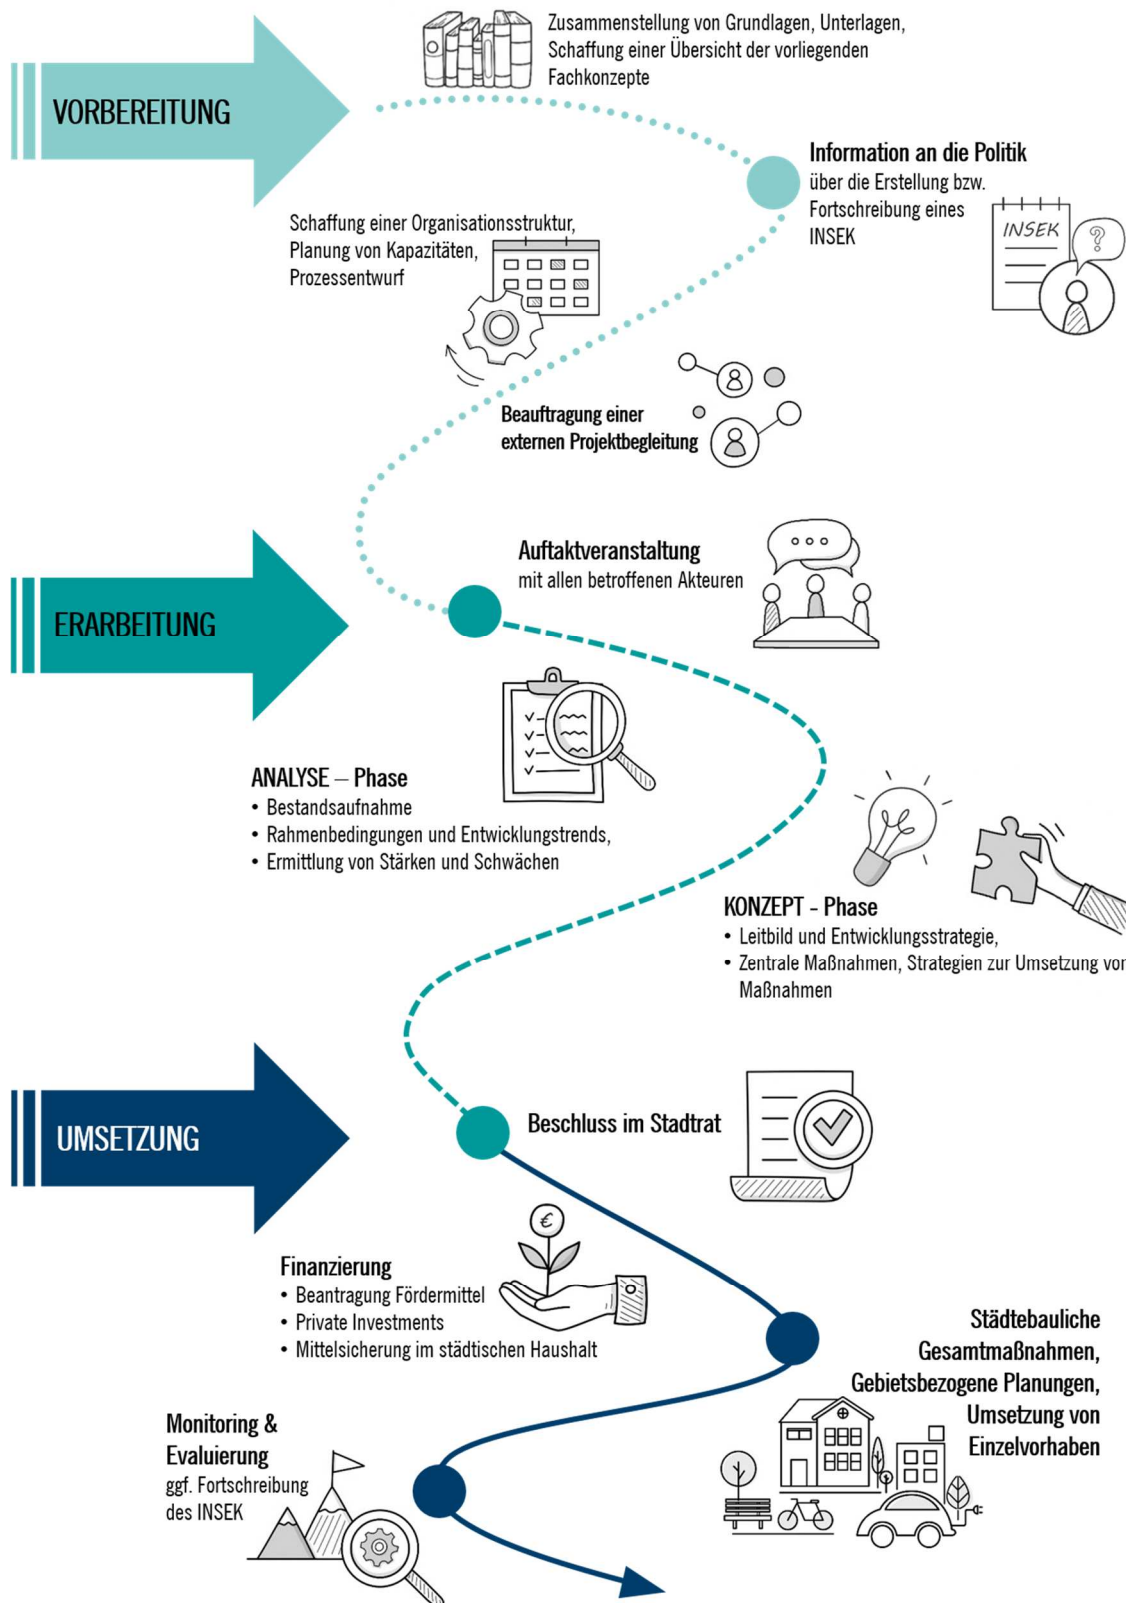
VORBEREITUNG

Zusammenstellung von Grundlagen, Unterlagen, Schaffung einer Übersicht der vorliegenden Fachkonzepte

Information an die Politik
über die Erstellung bzw. Fortschreibung eines INSEK

INSEK

Schaffung einer Organisationsstruktur, Planung von Kapazitäten, Prozessentwurf

Beauftragung einer externen Projektbegleitung

ERARBEITUNG

Auftaktveranstaltung
mit allen betroffenen Akteuren

ANALYSE – Phase
• Bestandsaufnahme
• Rahmenbedingungen und Entwicklungstrends,
• Ermittlung von Stärken und Schwächen

KONZEPT - Phase
• Leitbild und Entwicklungsstrategie,
• Zentrale Maßnahmen, Strategien zur Umsetzung vor Maßnahmen

UMSETZUNG

Beschluss im Stadtrat

Finanzierung
• Beantragung Fördermittel
• Private Investments
• Mittelsicherung im städtischen Haushalt

Städtebauliche Gesamtmaßnahmen, Gebietsbezogene Planungen, Umsetzung von Einzelvorhaben

Monitoring & Evaluierung
ggf. Fortschreibung des INSEK